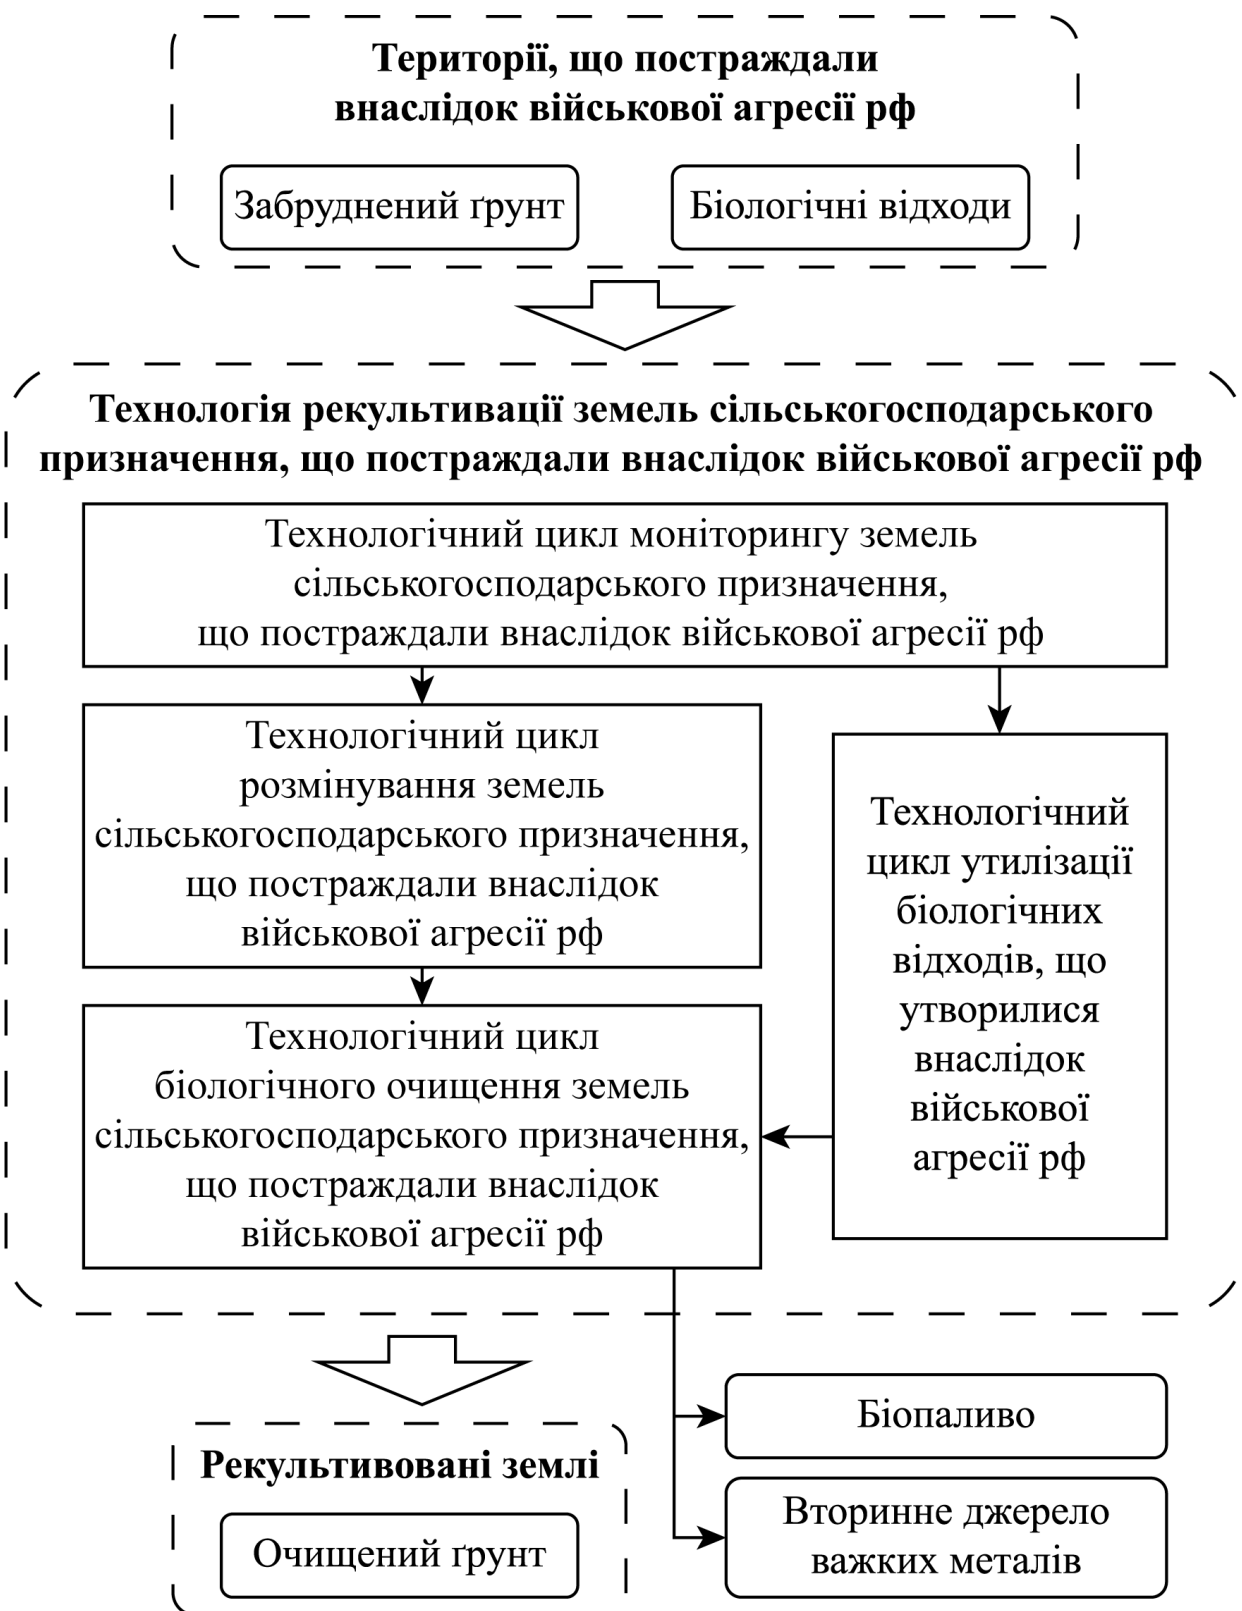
Території, що постраждали внаслідок військової агресії рф

Забруднений ґрунт

Біологічні відходи

Технологія рекультивації земель сільськогосподарського призначення, що постраждали внаслідок військової агресії рф

Технологічний цикл моніторингу земель сільськогосподарського призначення, що постраждали внаслідок військової агресії рф

Технологічний цикл розмінування земель сільськогосподарського призначення, що постраждали внаслідок військової агресії рф

Технологічний цикл утилізації біологічних відходів, що утворилися внаслідок військової агресії рф

Технологічний цикл біологічного очищення земель сільськогосподарського призначення, що постраждали внаслідок військової агресії рф

Біопаливо

Рекультивовані землі

Очищений ґрунт

Вторинне джерело важких металів